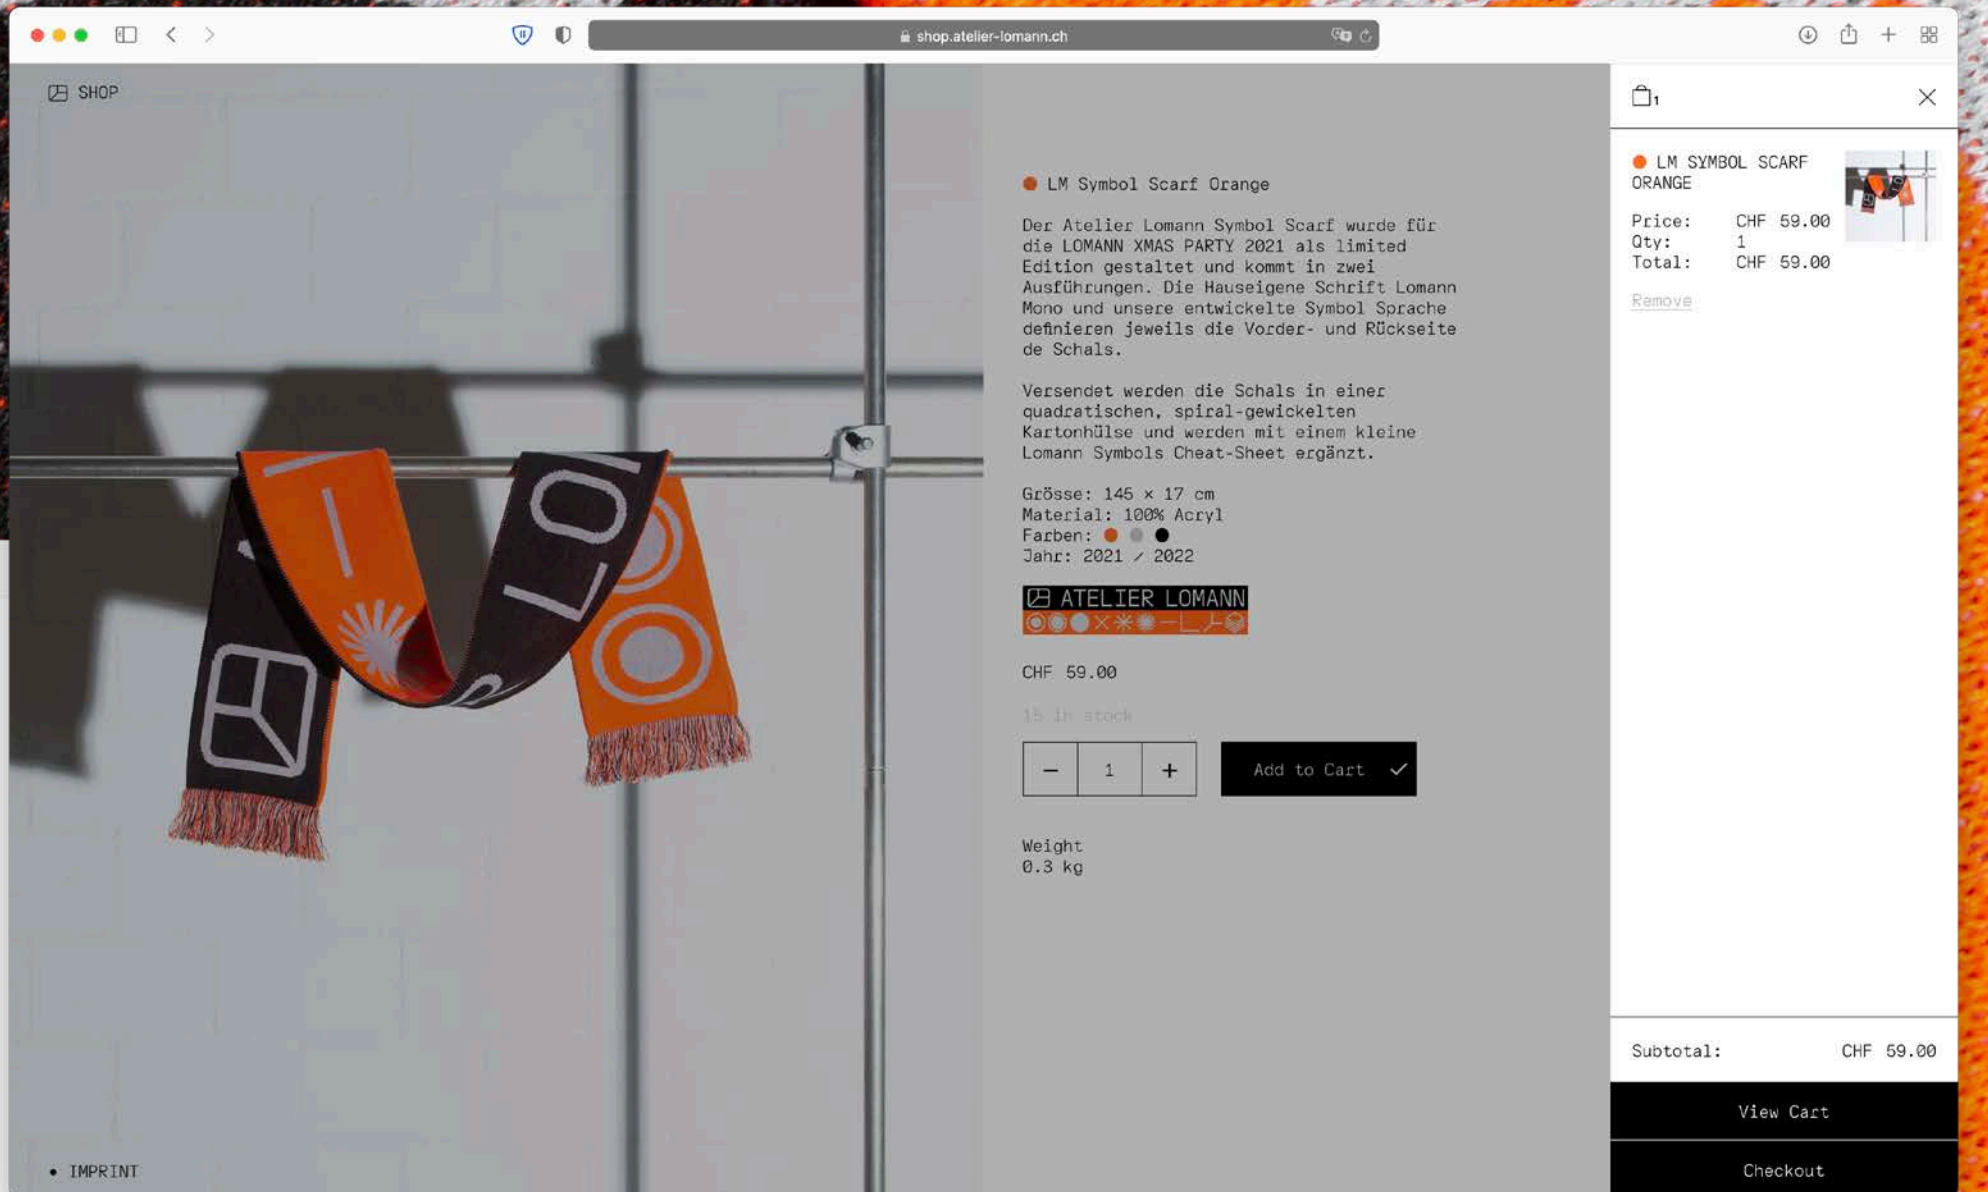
shop.atelier-lomann.ch

SHOP

LM Symbol Scarf Orange

Der Atelier Lomann Symbol Scarf wurde für die LOMANN XMAS PARTY 2021 als limited Edition gestaltet und kommt in zwei Ausführungen. Die Hauseigene Schrift Lomann Mono und unsere entwickelte Symbol Sprache definieren jeweils die Vorder- und Rückseite de Schals.

Versendet werden die Schals in einer quadratischen, spiral-gewickelten Kartonhülse und werden mit einem kleine Lomann Symbols Cheat-Sheet ergänzt.

Grösse: 145 × 17 cm
Material: 100% Acryl
Farben:
Jahr: 2021 / 2022

ATELIER LOMANN

CHF 59.00

15 in stock

– 1 +

Add to Cart

Weight
0.3 kg

IMPRINT

1

LM SYMBOL SCARF ORANGE

Price: CHF 59.00
Qty: 1
Total: CHF 59.00

Remove

Subtotal: CHF 59.00

View Cart

Checkout